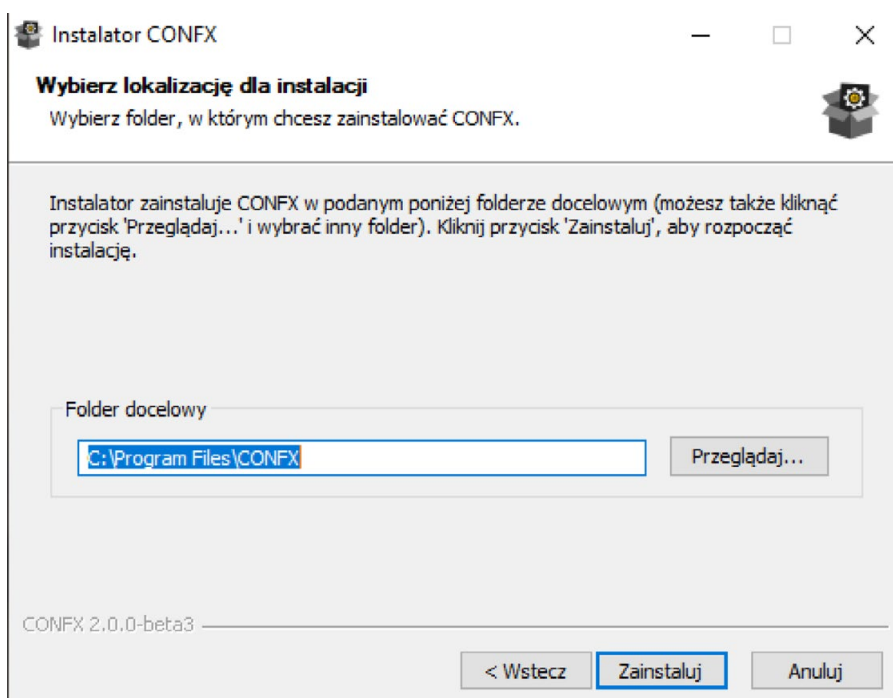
Instalator CONFX

Wybierz lokalizację dla instalacji
Wybierz folder, w którym chcesz zainstalować CONFX.

Instalator zainstaluje CONFX w podanym poniżej folderze docelowym (możesz także kliknąć przycisk 'Przeglądaj...' i wybrać inny folder). Kliknij przycisk 'Zainstaluj', aby rozpocząć instalację.

Folder docelowy

C:\Program Files\CONFX

Przeglądaj...

CONFX 2.0.0-beta3

< Wstecz

Zainstaluj

Anuluj